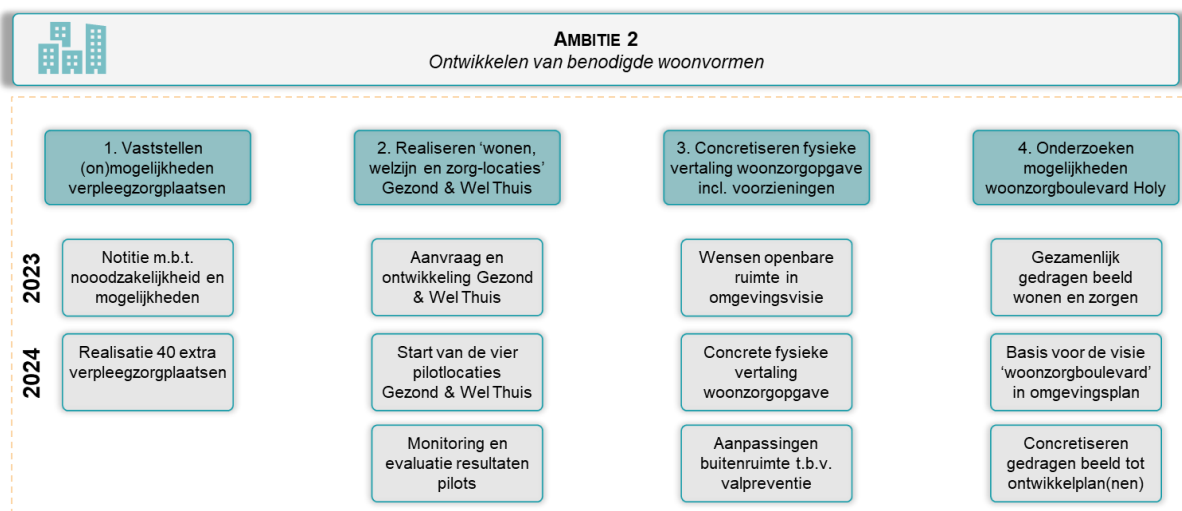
AMBITIE 2
Ontwikkelen van benodigde woonvormen

1. Vaststellen (on)mogelijkheden verpleegzorgplaatsen

2. Realiseren 'wonen, welzijn en zorg-locaties' Gezond & Wel Thuis

3. Concretiseren fysieke vertaling woonzorgopgave incl. voorzieningen

4. Onderzoeken mogelijkheden woonzorgboulevard Holy

2023

Notitie m.b.t. nooodzakelijkheid en mogelijkheden

Aanvraag en ontwikkeling Gezond & Wel Thuis

Wensen openbare ruimte in omgevingsvisie

Gezamenlijk gedragen beeld wonen en zorgen

2024

Realisatie 40 extra verpleegzorgplaatsen

Start van de vier pilotlocaties Gezond & Wel Thuis

Concrete fysieke vertaling woonzorgopgave

Basis voor de visie 'woonzorgboulevard' in omgevingsplan

Monitoring en evaluatie resultaten pilots

Aanpassingen buitenruimte t.b.v. valpreventie

Concretiseren gedragen beeld tot ontwikkelplan(nen)